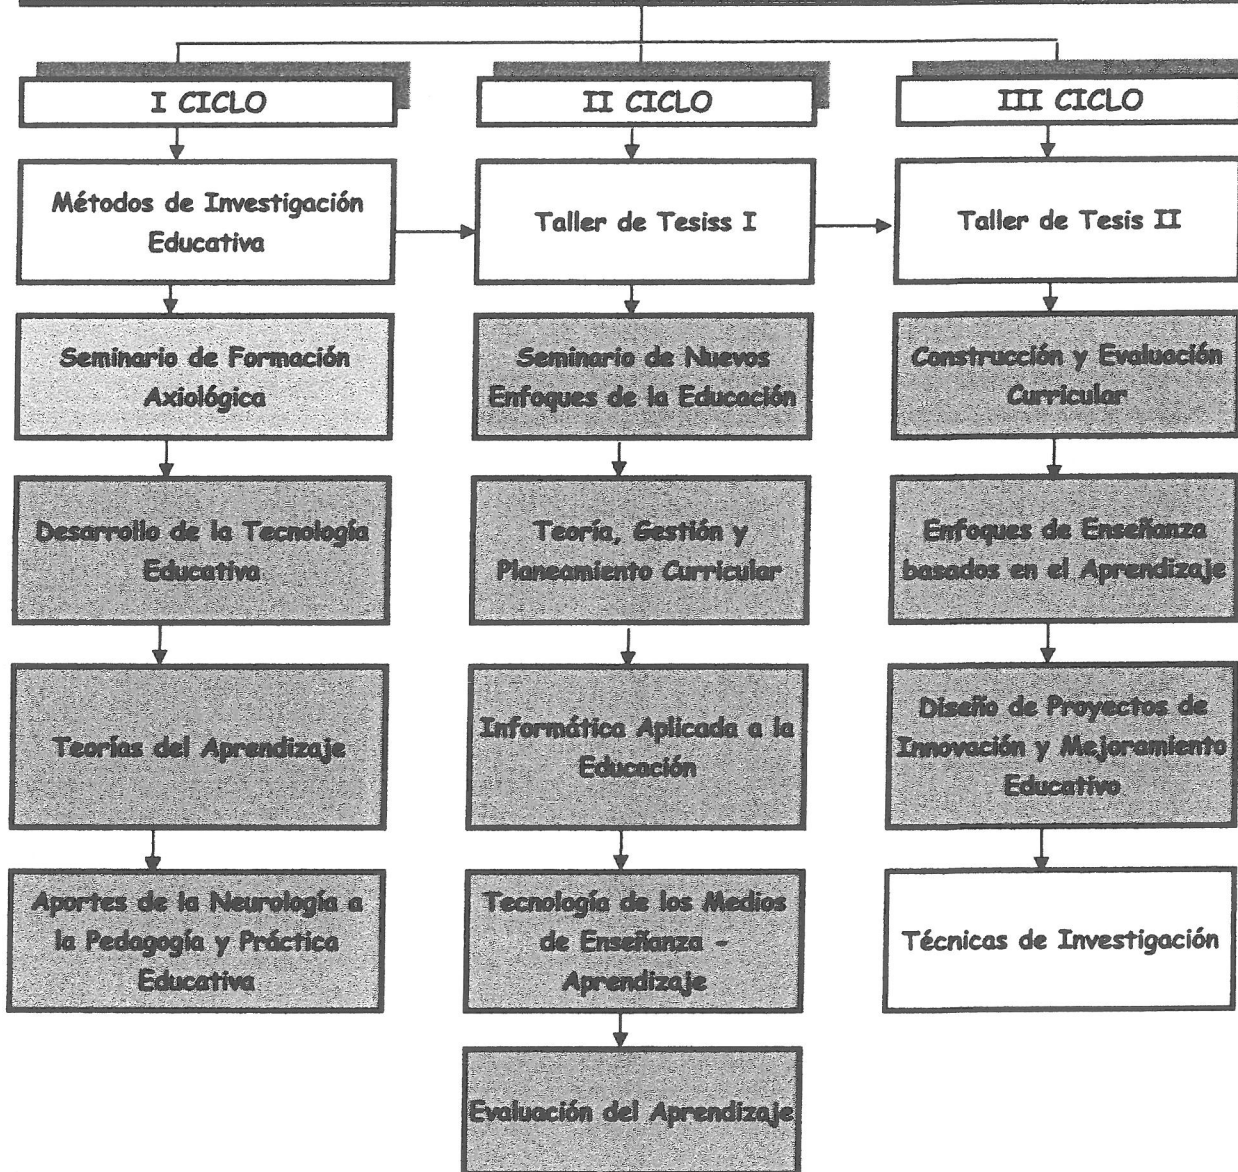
I CICLO

Métodos de Investigación Educativa

Seminario de Formación Axiológica

Desarrollo de la Tecnología Educativa

Teorías del Aprendizaje

Aportes de la Neurología a la Pedagogía y Práctica Educativa

II CICLO

Taller de Tesiss I

Seminario de Nuevos Enfoques de la Educación

Teoría, Gestión y Planeamiento Curricular

Informática Aplicada a la Educación

Tecnología de los Medios de Enseñanza - Aprendizaje

Evaluación del Aprendizaje

III CICLO

Taller de Tesis II

Construcción y Evaluación Curricular

Enfoques de Enseñanza basados en el Aprendizaje

Diseño de Proyectos de Innovación y Mejoramiento Educativo

Técnicas de Investigación